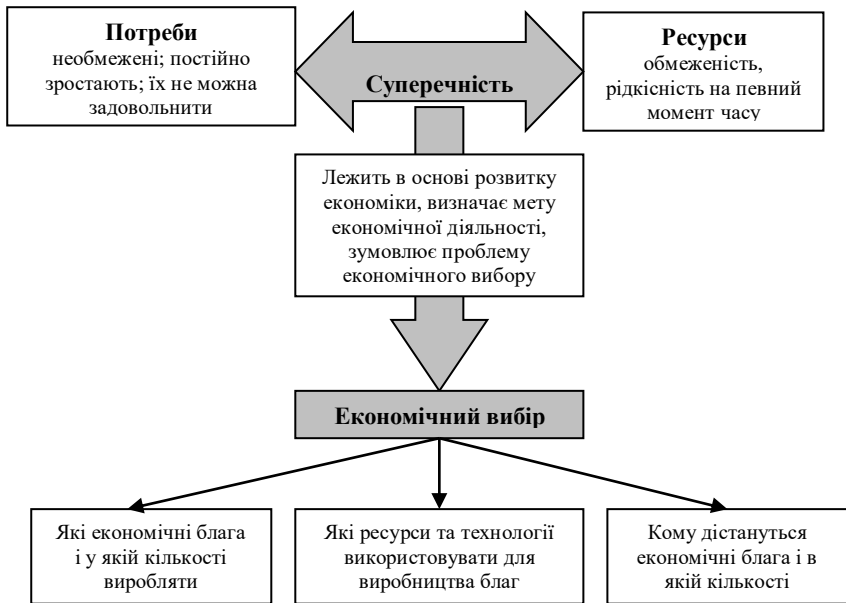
**Потреби**
необмежені; постійно зростають; їх не можна задовольнити

**Суперечність**

**Ресурси**
обмеженість, рідкісність на певний момент часу

Лежить в основі розвитку економіки, визначає мету економічної діяльності, зумовлює проблему економічного вибору

**Економічний вибір**

Які економічні блага і у якій кількості виробляти

Які ресурси та технології використовувати для виробництва благ

Кому дістануться економічні блага і в якій кількості